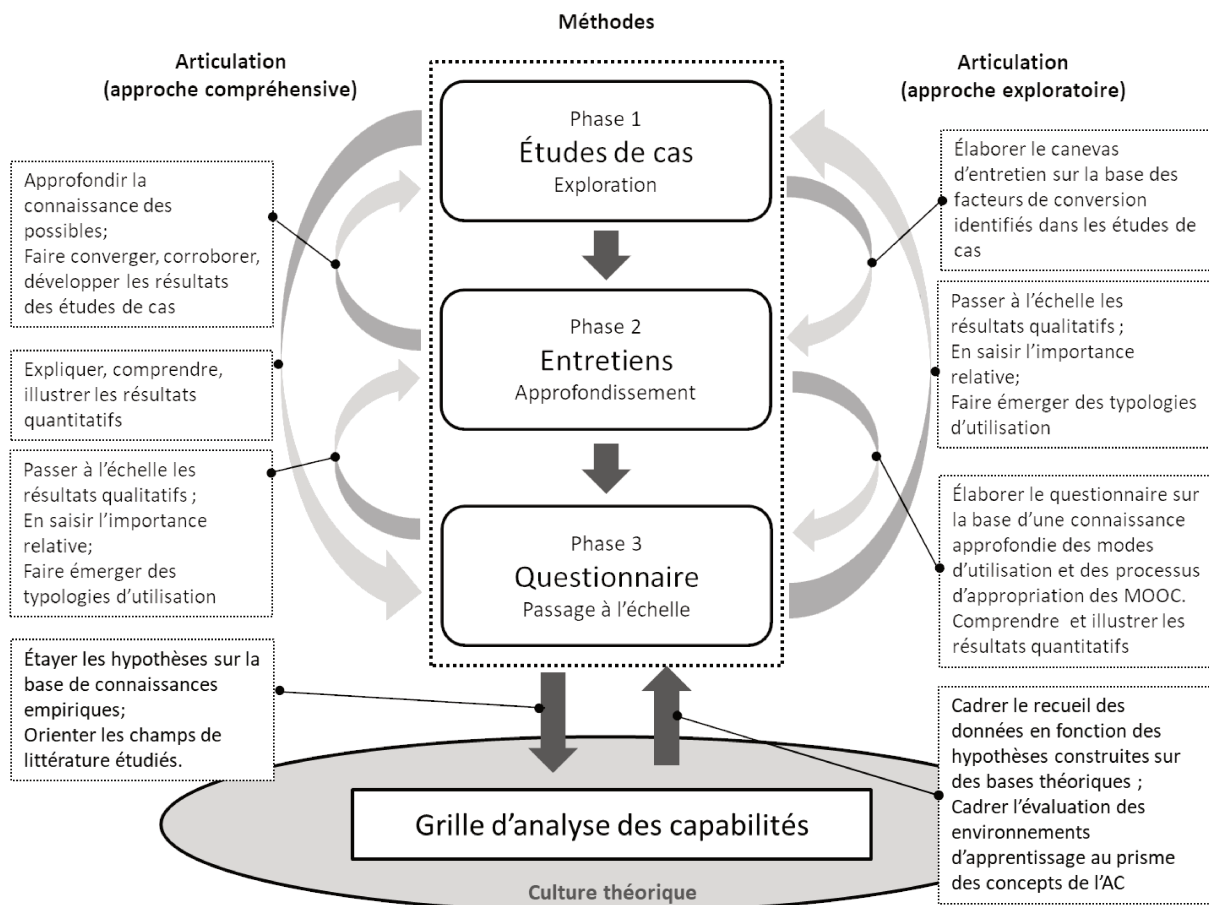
Méthodes

Articulation
(approche compréhensive)

Articulation
(approche exploratoire)

Phase 1
Études de cas
Exploration

Phase 2
Entretiens
Approfondissement

Phase 3
Questionnaire
Passage à l'échelle

Approfondir la connaissance des possibles;
Faire converger, corroborer, développer les résultats des études de cas

Expliquer, comprendre, illustrer les résultats quantitatifs

Passer à l'échelle les résultats qualitatifs ;
En saisir l'importance relative;
Faire émerger des typologies d'utilisation

Étayer les hypothèses sur la base de connaissances empiriques;
Orienter les champs de littérature étudiés.

Élaborer le canevas d'entretien sur la base des facteurs de conversion identifiés dans les études de cas

Passer à l'échelle les résultats qualitatifs ;
En saisir l'importance relative;
Faire émerger des typologies d'utilisation

Élaborer le questionnaire sur la base d'une connaissance approfondie des modes d'utilisation et des processus d'appropriation des MOOC.
Comprendre et illustrer les résultats quantitatifs

Cadrer le recueil des données en fonction des hypothèses construites sur des bases théoriques ;
Cadrer l'évaluation des environnements d'apprentissage au prisme des concepts de l'AC

Grille d'analyse des capabilités

Culture théorique